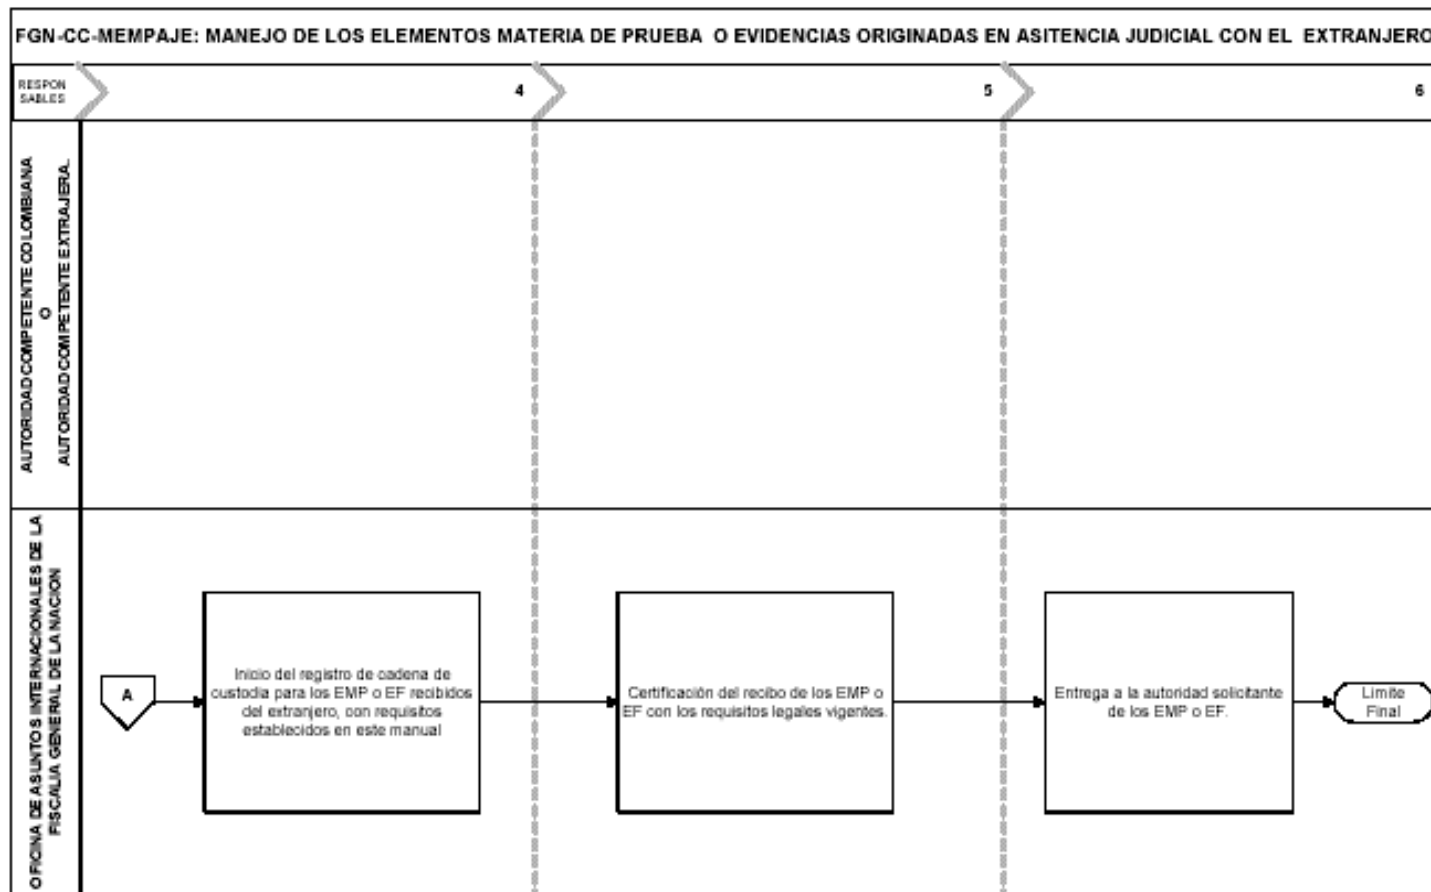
FGN-CC-MEMPAJE: MANEJO DE LOS ELEMENTOS MATERIA DE PRUEBA O EVIDENCIAS ORIGINADAS EN ASITENCIA JUDICIAL CON EL EXTRANJERO

RESPON SABLES

4

5

6

AUTORIDAD COMPETENTE COLOMBIANA O AUTORIDAD COMPETENTE EXTRAJERA.

OFICINA DE ASUNTOS INTERNACIONALES DE LA FISCALIA GENERAL DE LA NACION

A

Inicio del registro de cadena de custodia para los EMP o EF recibidos del extranjero, con requisitos establecidos en este manual

Certificación del recibo de los EMP o EF con los requisitos legales vigentes.

Entrega a la autoridad solicitante de los EMP o EF.

Limite Final